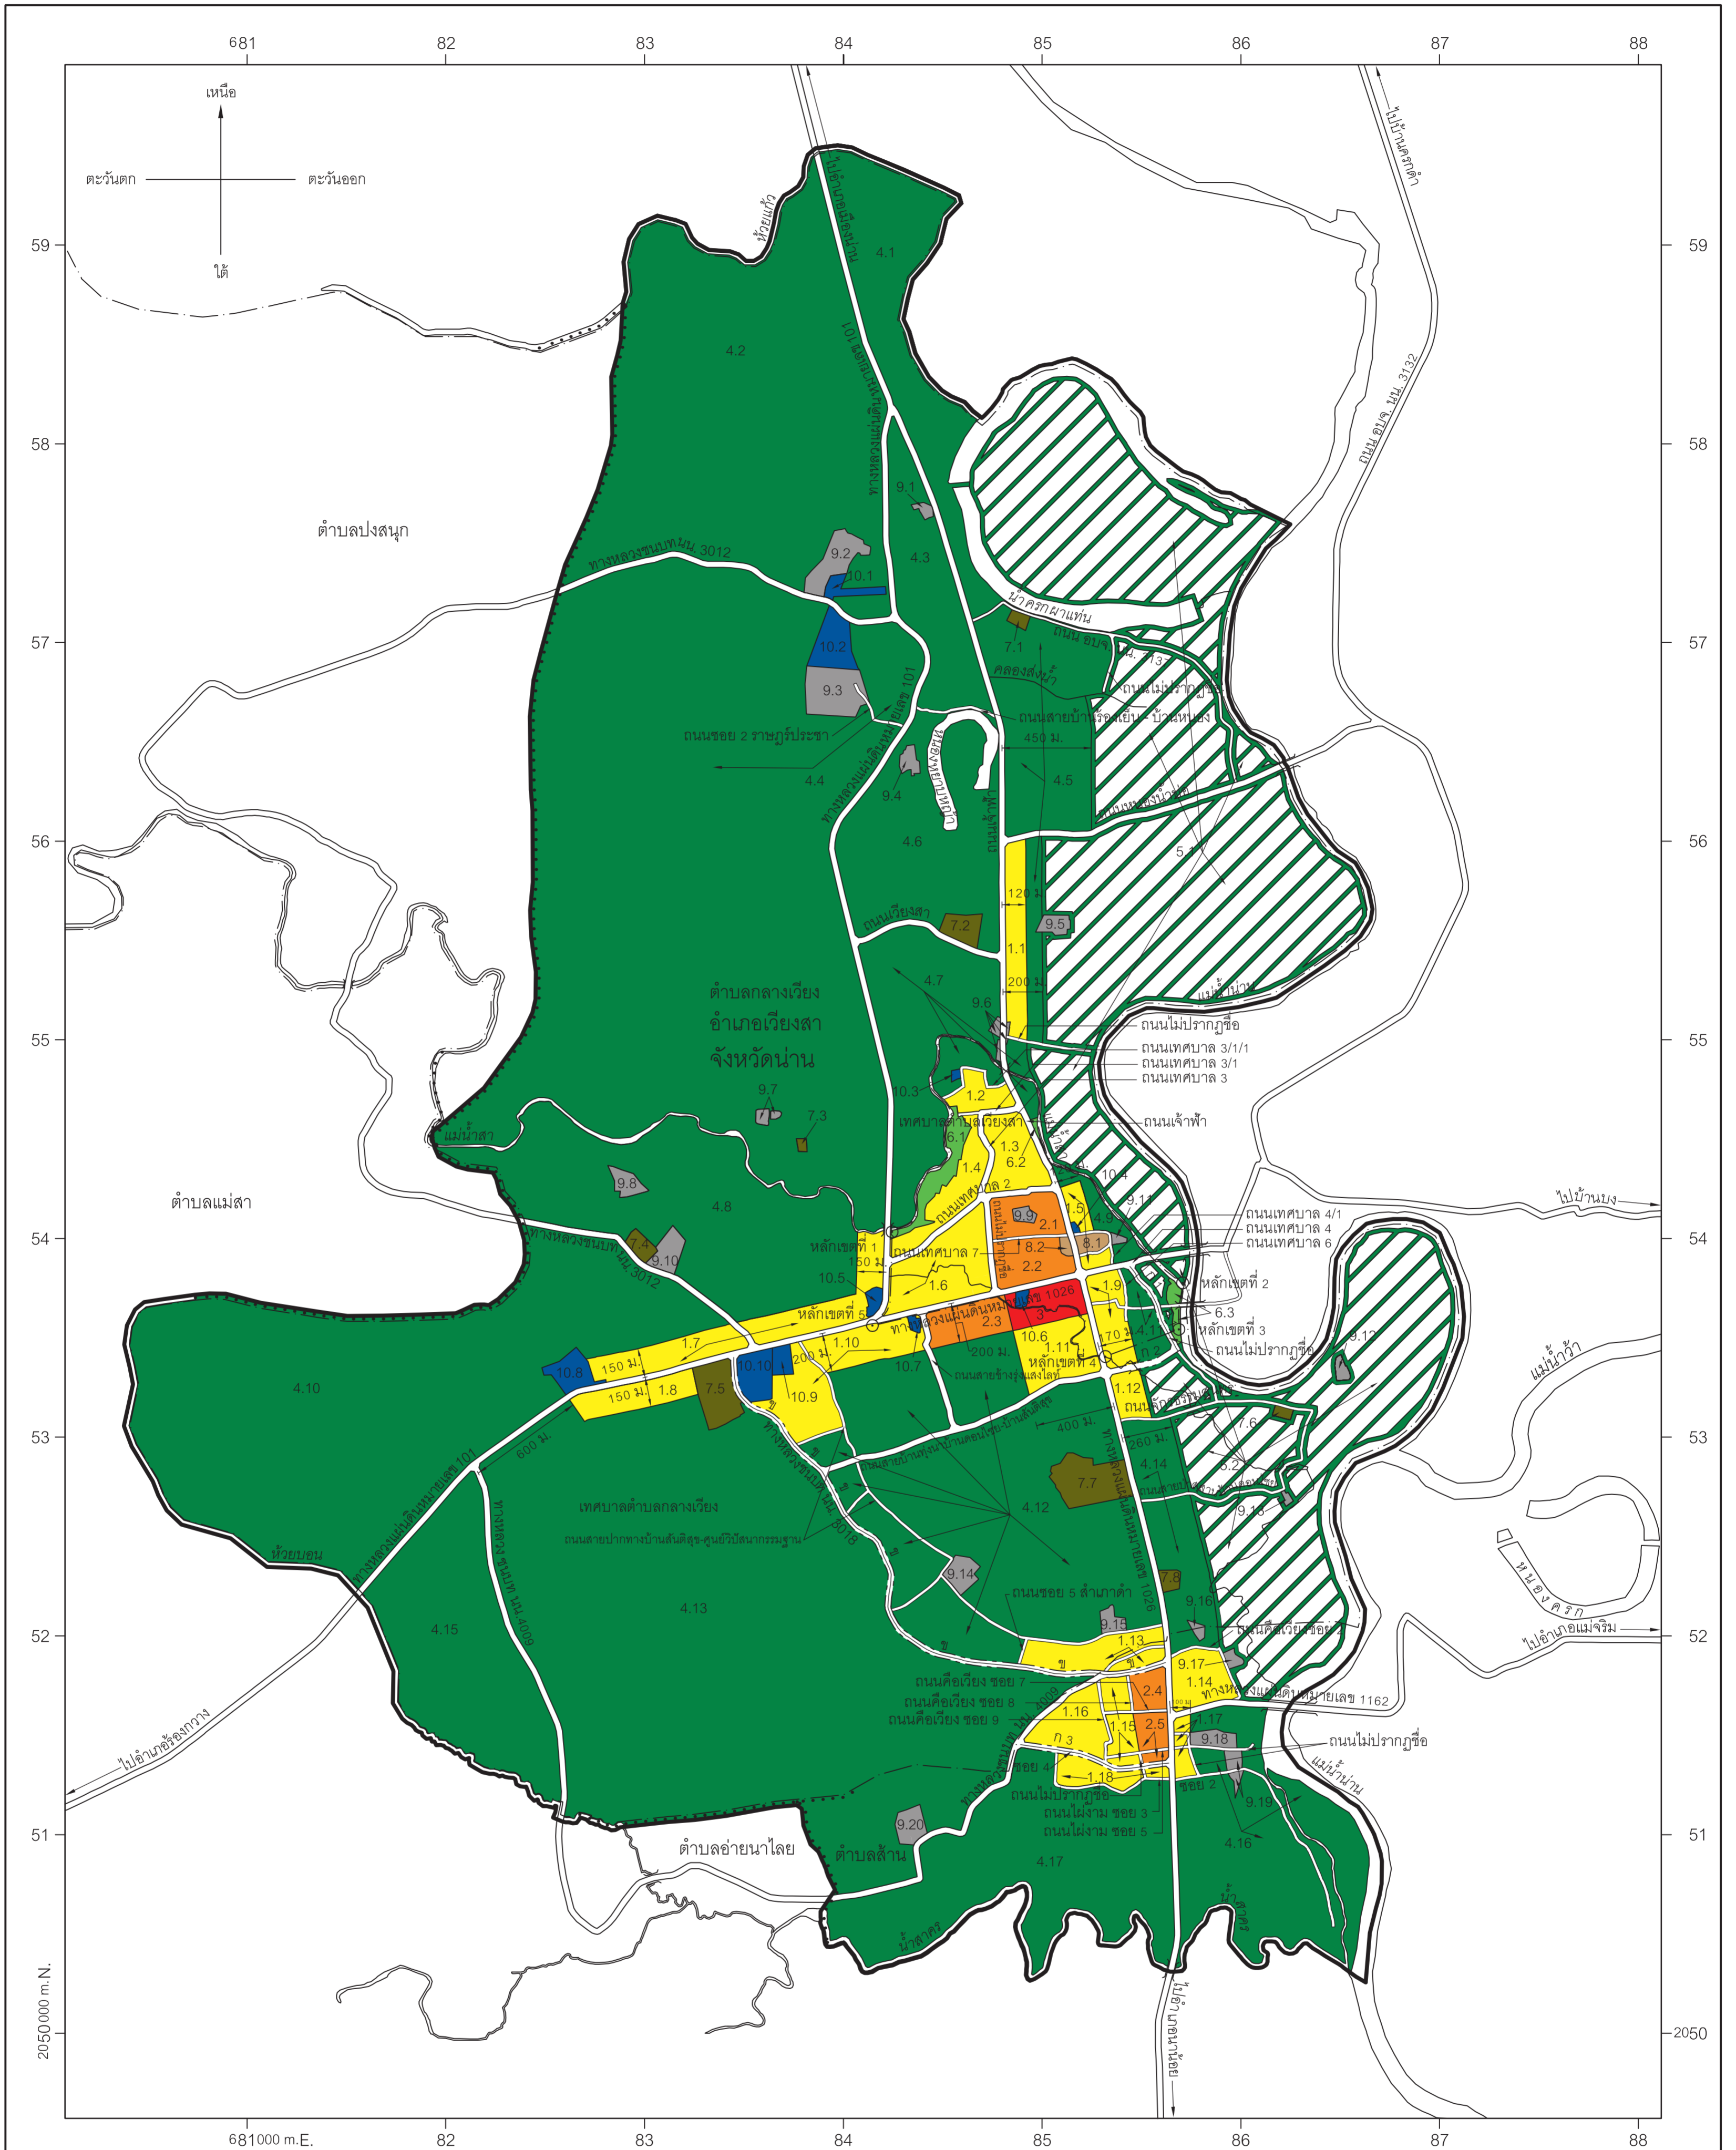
681 82 83 84 85 86 87 88

59 58 57 56 55 54 53 52 51 2050

เหนือ
ตะวันตก ตะวันออก
ใต้

ตำบลปงสนุก
ตำบลแม่สา
ตำบลกลางเวียง
อำเภอเวียงสา
จังหวัดน่าน
เทศบาลตำบลกลางเวียง
ตำบลอ่ายนาไลย
ตำบลส้าน

ห้วยแก้ว
ไปอำเภอเมืองน่าน
ไปบ้านดอกคำ
ถนน อบจ. นน. 3132
ทางหลวงชนบท นน. 3012
ทางหลวงแผ่นดินหมายเลข 101
ถนนซอย 2 ราษฎร์ประชา
ถนนสายบ้านเรือนเย็น - บ้านหนอง
450 ม.
น้ำครกผาแท่น
คลองส่งน้ำ
ถนน อบจ.
ถนนไม่ปรากฏชื่อ
ถนนเวียงสา
ถนนเจ้าฟ้า
120 ม.
200 ม.
แม่น้ำน่าน
ถนนไม่ปรากฏชื่อ
ถนนเทศบาล 3/1/1
ถนนเทศบาล 3/1
ถนนเทศบาล 3
ถนนเจ้าฟ้า
แม่น้ำสา
เทศบาลตำบลเวียงสา
ถนนเทศบาล 2
ถนนเทศบาล 4/1
ถนนเทศบาล 4
ถนนเทศบาล 6
ไปบ้านบง
หลักเขตที่ 1
หลักเขตที่ 2
หลักเขตที่ 3
หลักเขตที่ 4
หลักเขตที่ 5
ถนนเทศบาล 7
ถนนเทศบาล 1
150 ม.
ทางหลวงแผ่นดินหมายเลข 1026
ถนนไม่ปรากฏชื่อ
แม่น้ำว้า
ถนนสายข้างรุ่งแสงไลฟ์
200 ม.
400 ม.
260 ม.
600 ม.
ถนนสายบ้านทุ่งบ้านดอนไชย-บ้านสันติสุข
ถนนสายปากทางบ้านสันติสุข-ศูนย์วิปัสนากรรมฐาน
ทางหลวงชนบท นน. 3018
ทางหลวงชนบท นน. 4009
ห้วยบอน
ไปอำเภอร้องกวาง
ถนนซอย 5 ลำนาคำ
ถนนคือเวียง ซอย 7
ถนนคือเวียง ซอย 8
ถนนคือเวียง ซอย 9
ถนนคือเวียงซอย 1
ทางหลวงแผ่นดินหมายเลข 1162
หนองครก
ไปอำเภอแม่จริม
ถนนไม่ปรากฏชื่อ
แม่น้ำน่าน
ซอย 4
ซอย 2
ถนนไม่ปรากฏชื่อ
ถนนไผ่งาม ซอย 3
ถนนไผ่งาม ซอย 5
น้ำสาคร
ไปอำเภอนาน้อย

4.1 4.2 4.3 4.4 4.5 4.6 4.7 4.8 4.9 4.10 4.11 4.12 4.13 4.14 4.15 4.16 4.17
9.1 9.2 9.3 9.4 9.5 9.6 9.7 9.8 9.9 9.10 9.11 9.12 9.13 9.14 9.15 9.16 9.17 9.18 9.19 9.20
10.1 10.2 10.3 10.4 10.5 10.6 10.7 10.8 10.9 10.10
7.1 7.2 7.3 7.4 7.5 7.6 7.7 7.8
5.1 5.2 6.1 6.2 6.3 8.1 8.2
1.1 1.2 1.3 1.4 1.5 1.6 1.7 1.8 1.9 1.10 1.11 1.12 1.13 1.14 1.15 1.16 1.17 1.18
2.1 2.2 2.3 2.4 2.5 3
ก.1 ก.2 ก.3 ข

681000 m.E.
2050000 m.N.